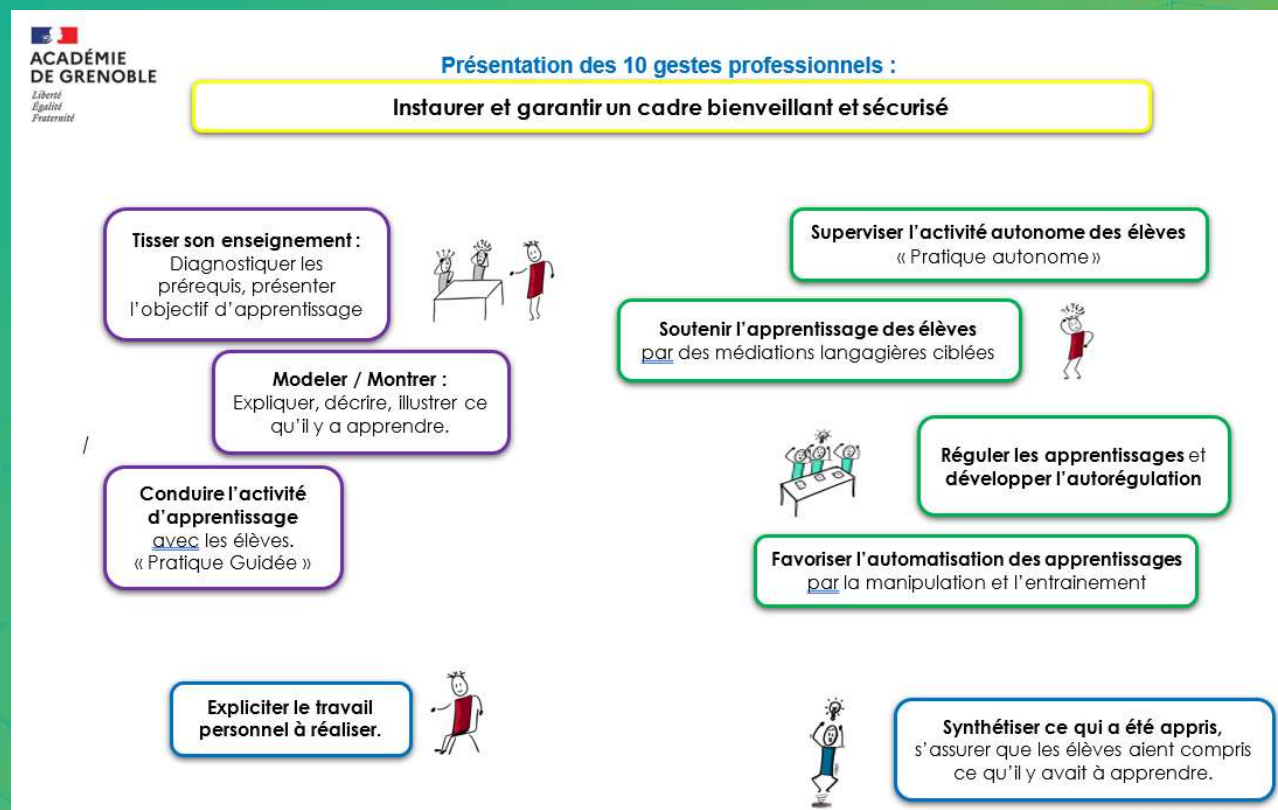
ACADÉMIE
DE GRENOBLE
Liberté
Égalité
Fraternité

Présentation des 10 gestes professionnels :

Instaurer et garantir un cadre bienveillant et sécurisé

Tisser son enseignement : Diagnostiquer les prérequis, présenter l'objectif d'apprentissage

Modeler / Montrer : Expliquer, décrire, illustrer ce qu'il y a apprendre.

/

Conduire l'activité d'apprentissage avec les élèves. « Pratique Guidée »

Expliciter le travail personnel à réaliser.

Superviser l'activité autonome des élèves « Pratique autonome »

Soutenir l'apprentissage des élèves par des médiations langagières ciblées

Réguler les apprentissages et développer l'autorégulation

Favoriser l'automatisation des apprentissages par la manipulation et l'entrainement

Synthétiser ce qui a été appris, s'assurer que les élèves aient compris ce qu'il y avait à apprendre.